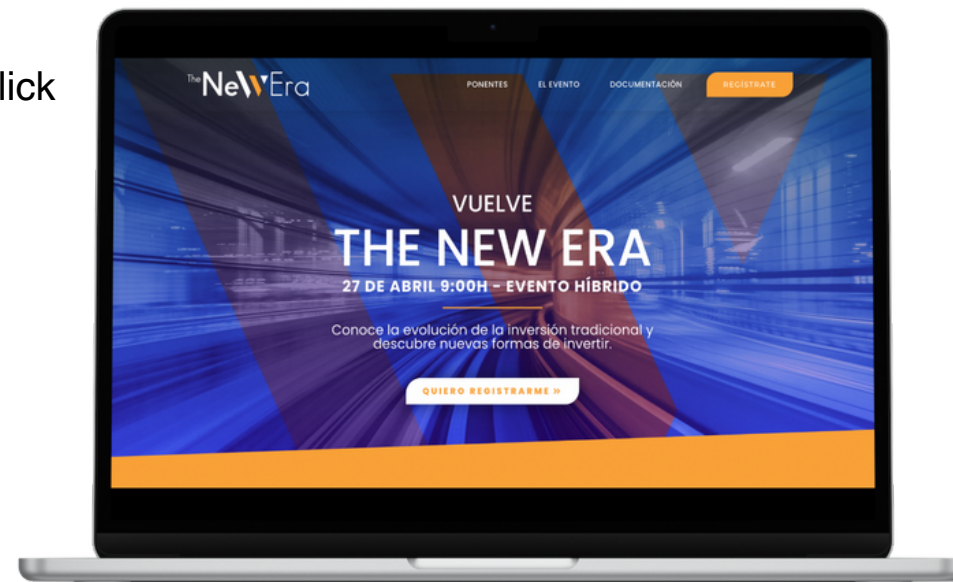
lick

The NeW Era

PONENTES EL EVENTO DOCUMENTACIÓN REGÍSTRATE

VUELVE
THE NEW ERA
27 DE ABRIL 9:00H - EVENTO HÍBRIDO

Conoce la evolución de la inversión tradicional y descubre nuevas formas de invertir.

QUIERO REGISTRARME »